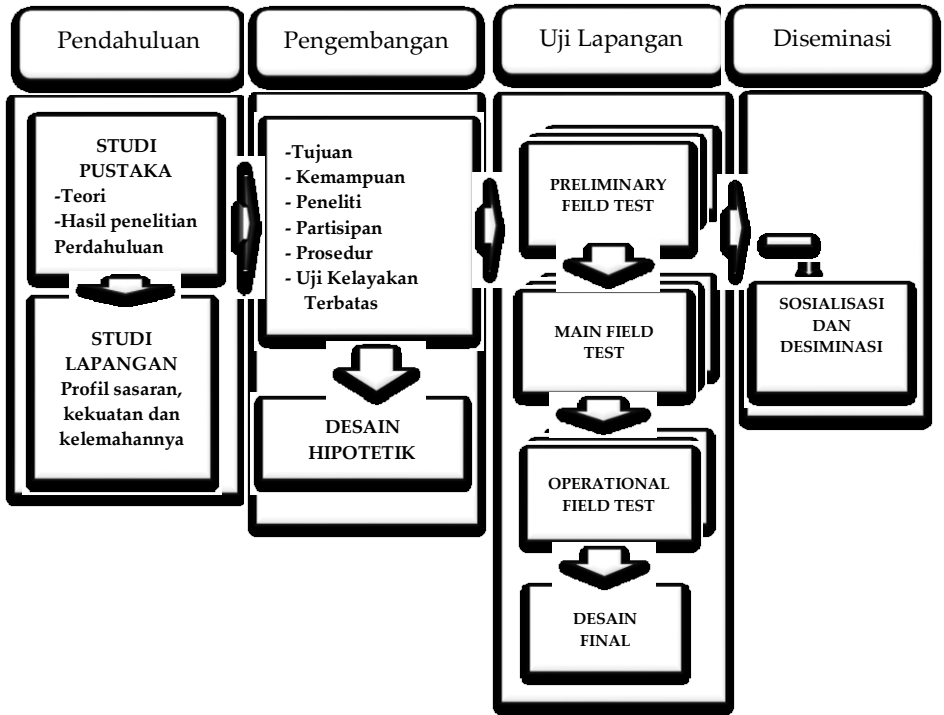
Pendahuluan

STUDI PUSTAKA
-Teori
-Hasil penelitian Perdahuluan

STUDI LAPANGAN
Profil sasaran, kekuatan dan kelemahannya

Pengembangan

-Tujuan
- Kemampuan
- Peneliti
- Partisipan
- Prosedur
- Uji Kelayakan Terbatas

DESAIN HIPOTETIK

Uji Lapangan

PRELIMINARY FEILD TEST

MAIN FIELD TEST

OPERATIONAL FIELD TEST

DESAIN FINAL

Diseminasi

SOSIALISASI DAN DESIMINASI